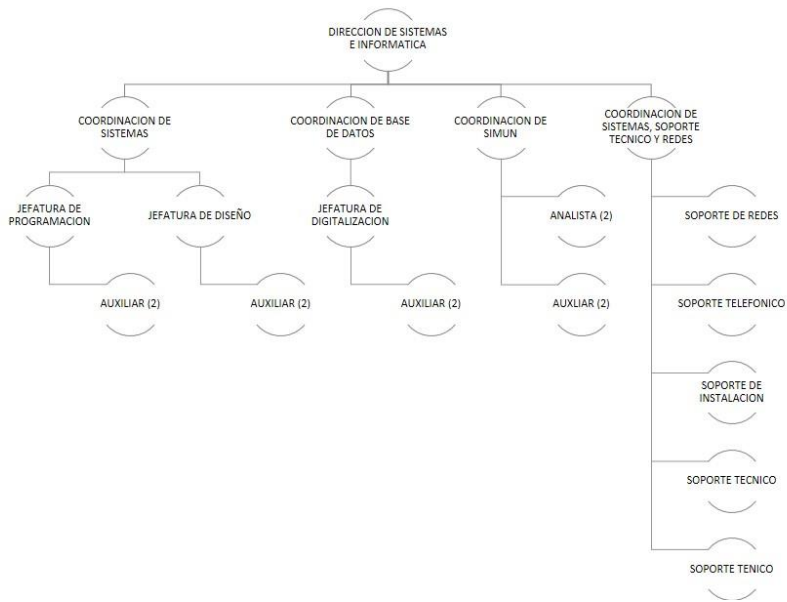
DIRECCION DE SISTEMAS E INFORMATICA

COORDINACION DE SISTEMAS

COORDINACION DE BASE DE DATOS

COORDINACION DE SIMUN

COORDINACION DE SISTEMAS, SOPORTE TECNICO Y REDES

JEFATURA DE PROGRAMACION

JEFATURA DE DISEÑO

JEFATURA DE DIGITALIZACION

ANALISTA (2)

SOPORTE DE REDES

AUXILIAR (2)

AUXILIAR (2)

AUXILIAR (2)

AUXILIAR (2)

SOPORTE TELEFONICO

SOPORTE DE INSTALACION

SOPORTE TECNICO

SOPORTE TENICO